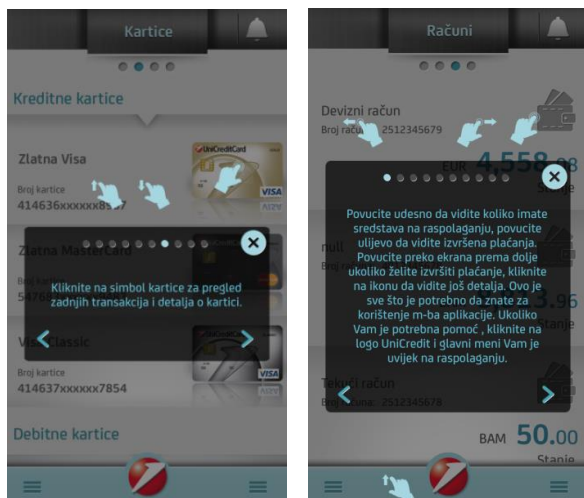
Kartice

Kreditne kartice

Zlatna Visa

Broj kartice
414636xxxxxx85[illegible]

UniCreditCard

VISA

Zlatna MasterCard

Broj kartice
5476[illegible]

Kliknite na simbol kartice za pregled zadnjih transakcija i detalja o kartici.

Visa Classic

Broj kartice
414637xxxxxx7854

VISA

Debitne kartice

Računi

Devizni račun
Broj računa: 2512345679

EUR 4.558,38
Stanje

null
Broj r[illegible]

3.96
Stanje

Povucite udesno da vidite koliko imate sredstava na raspolaganju, povucite ulijevo da vidite izvršena plaćanja. Povucite preko ekrana prema dolje ukoliko želite izvršiti plaćanje, kliknite na ikonu da vidite još detalja. Ovo je sve što je potrebno da znate za korištenje m-ba aplikacije. Ukoliko Vam je potrebna pomoć , kliknite na logo UniCredit i glavni meni Vam je uvijek na raspolaganju.

Tekući račun
Broj računa: 2512345678

BAM 50.00
Stanje